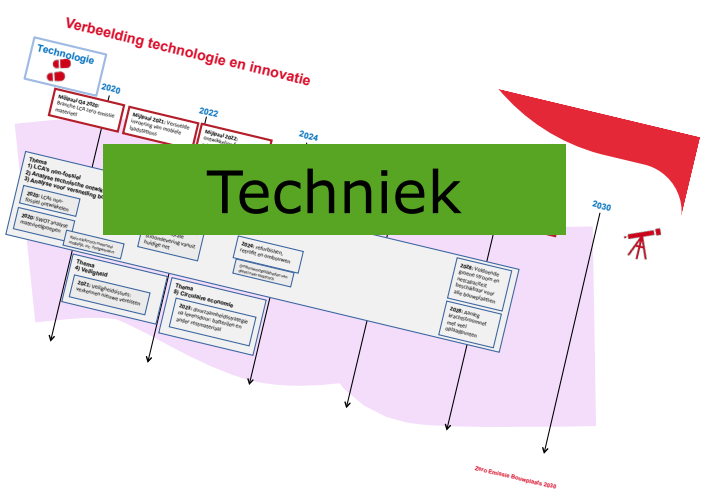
Verbeelding technologie en innovatie

Technologie

2020

Mijlpaal Q4 2020: Branche LCA's zero emissie materieel

2022

Mijlpaal 2021: Verzamelde verkenning van modelle faldsdiffosse

Mijlpaal 2022: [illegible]

2024

Thema
1) LCA's van fossiel
2) Analyse technische ontwikkeling
3) Analyse voor vertraging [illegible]

2020: LCA's non-fossiel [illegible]

2020: SWOT analyse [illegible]

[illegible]

Techniek

2026: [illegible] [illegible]

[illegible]

2030

2028: Voldoende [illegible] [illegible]

2028: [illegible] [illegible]

Thema
4) Veiligheid

2021: veiligheidsissues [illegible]

Thema
5) Circulaire economie

2026: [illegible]

Zero Emissie Bouwplaats 2030